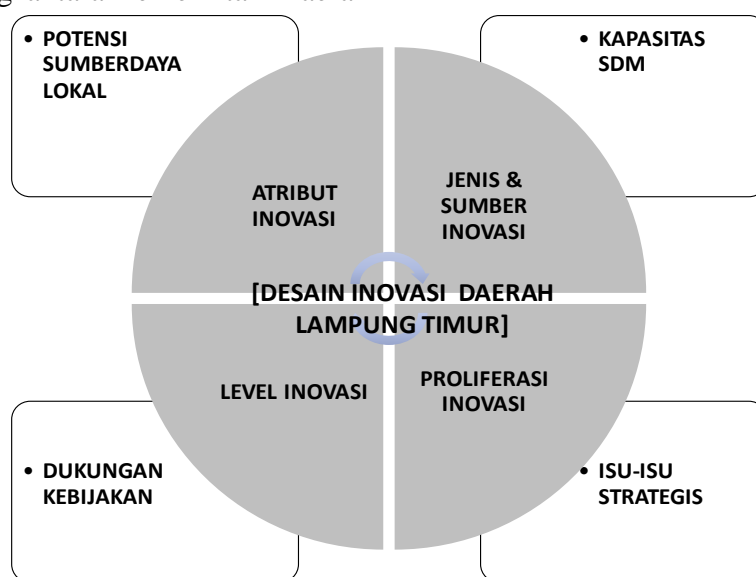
• POTENSI SUMBERDAYA LOKAL

• KAPASITAS SDM

ATRIBUT INOVASI

JENIS & SUMBER INOVASI

[DESAIN INOVASI DAERAH LAMPUNG TIMUR]

LEVEL INOVASI

PROLIFERASI INOVASI

• DUKUNGAN KEBIJAKAN

• ISU-ISU STRATEGIS